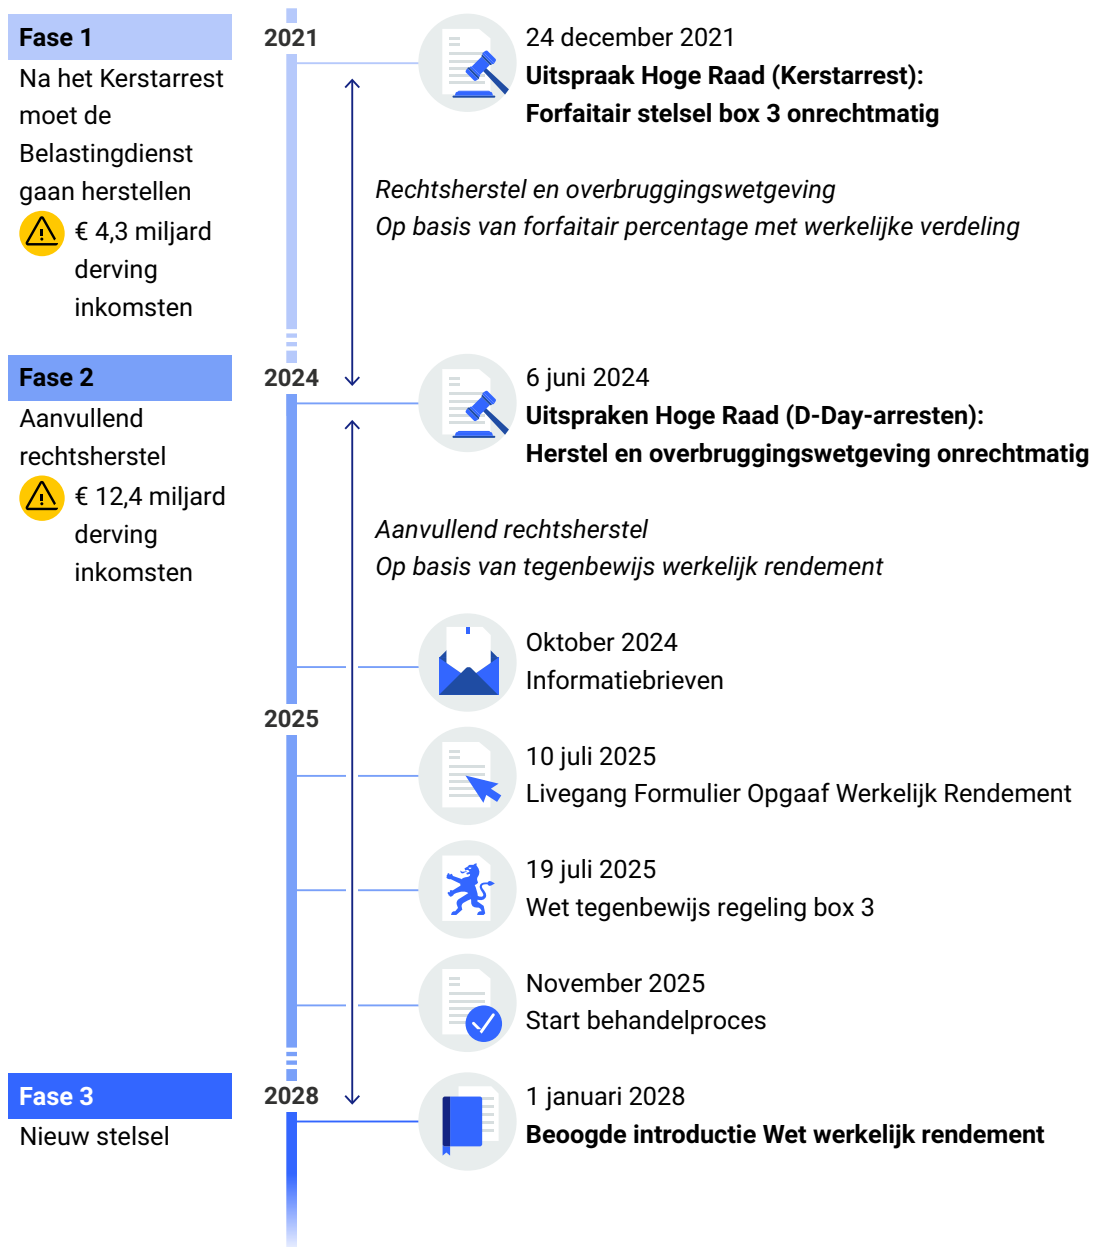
Fase 1
Na het Kerstarrest moet de Belastingdienst gaan herstellen
€ 4,3 miljard derving inkomsten

2021

24 december 2021
**Uitspraak Hoge Raad (Kerstarrest): Forfaitair stelsel box 3 onrechtmatig**

*Rechtsherstel en overbruggingswetgeving*
*Op basis van forfaitair percentage met werkelijke verdeling*

Fase 2
Aanvullend rechtsherstel
€ 12,4 miljard derving inkomsten

2024

6 juni 2024
**Uitspraken Hoge Raad (D-Day-arresten): Herstel en overbruggingswetgeving onrechtmatig**

*Aanvullend rechtsherstel*
*Op basis van tegenbewijs werkelijk rendement*

Oktober 2024
Informatiebrieven

2025

10 juli 2025
Livegang Formulier Opgaaf Werkelijk Rendement

19 juli 2025
Wet tegenbewijs regeling box 3

November 2025
Start behandelproces

Fase 3
Nieuw stelsel

2028

1 januari 2028
**Beoogde introductie Wet werkelijk rendement**